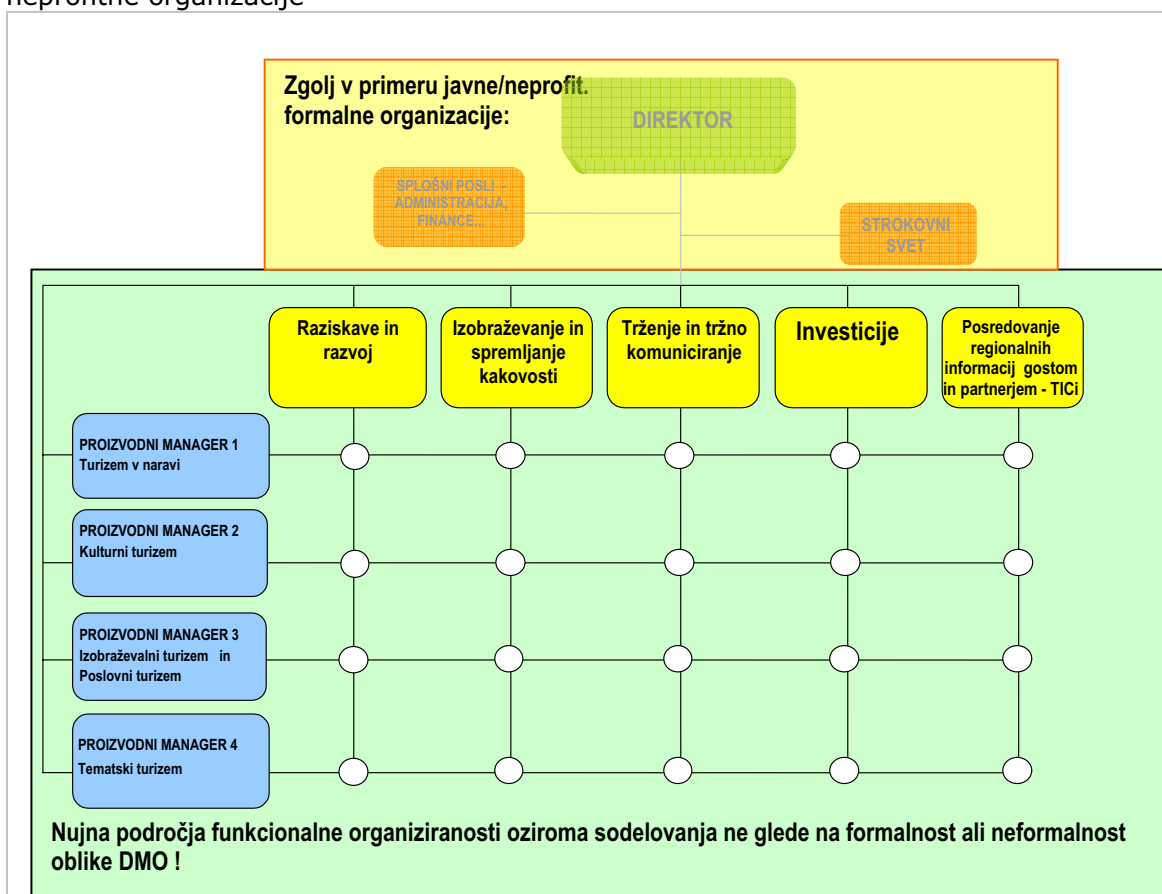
neprofitne organizacije

Zgolj v primeru javne/neprofit. formalne organizacije:

DIREKTOR

SPLOŠNI POSLI - ADMINISTRACIJA, FINANCE...

STROKOVNI SVET

Raziskave in razvoj

Izobraževanje in spremljanje kakovosti

Trženje in tržno komuniciranje

Investicije

Posredovanje regionalnih informacij gostom in partnerjem - TICi

PROIZVODNI MANAGER 1
Turizem v naravi

PROIZVODNI MANAGER 2
Kulturni turizem

PROIZVODNI MANAGER 3
Izobraževalni turizem in Poslovni turizem

PROIZVODNI MANAGER 4
Tematski turizem

Nujna področja funkcionalne organiziranosti oziroma sodelovanja ne glede na formalnost ali neformalnost oblike DMO !